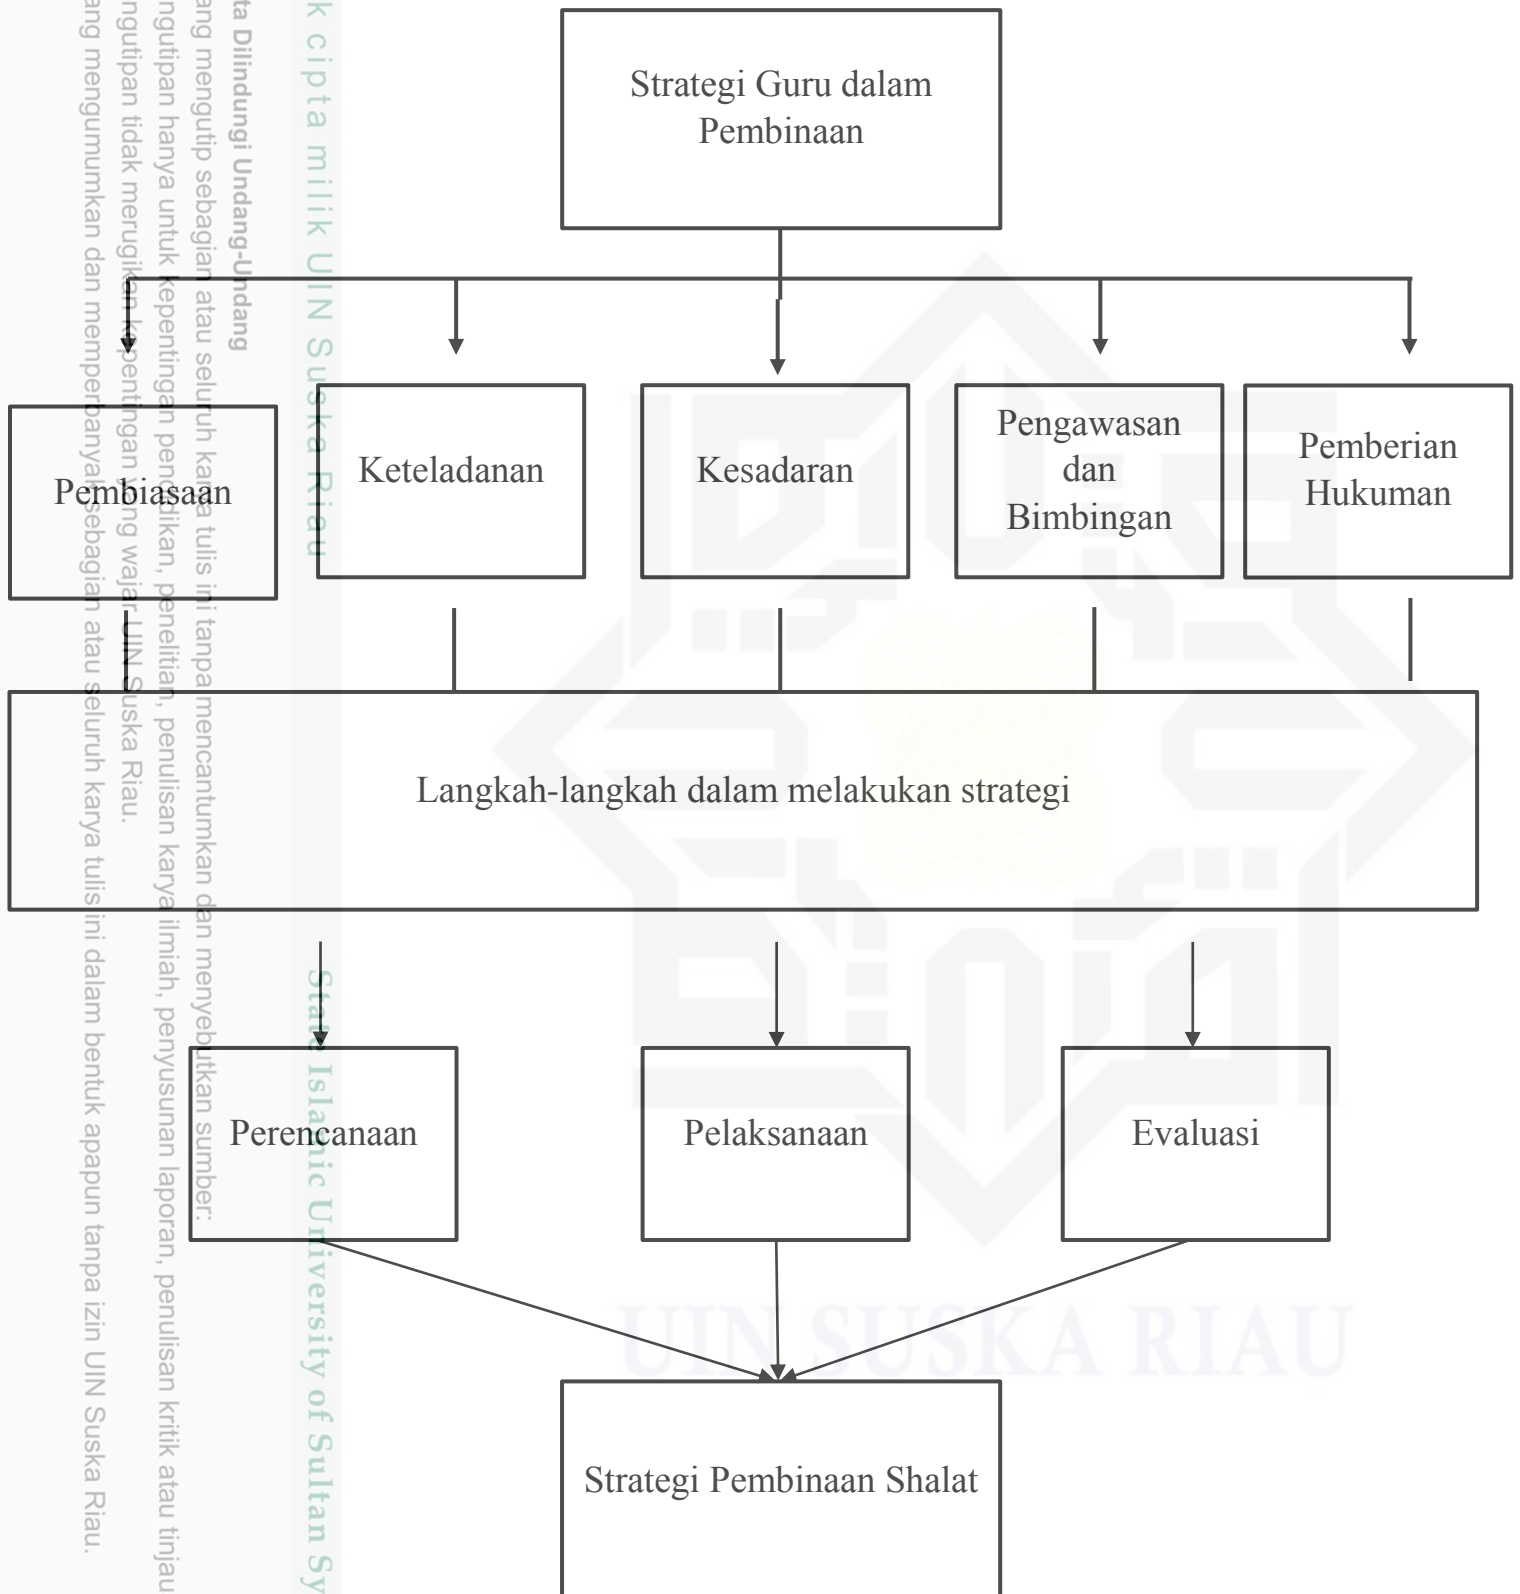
Strategi Guru dalam Pembinaan

Pembiasaan

Keteladanan

Kesadaran

Pengawasan dan Bimbingan

Pemberian Hukuman

Langkah-langkah dalam melakukan strategi

Perencanaan

Pelaksanaan

Evaluasi

Strategi Pembinaan Shalat

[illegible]k cipta milik UIN Suska Riau

State Islamic University of Sultan Sy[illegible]

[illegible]ta Dilindungi Undang-Undang
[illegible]ang mengutip sebagian atau seluruh karya tulis ini tanpa mencantumkan dan menyebutkan sumber:
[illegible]ngutipan hanya untuk kepentingan pendidikan, penelitian, penulisan karya ilmiah, penyusunan laporan, penulisan kritik atau tinjau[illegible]
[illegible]ngutipan tidak merugikan kepentingan yang wajar UIN Suska Riau.
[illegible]ang mengumumkan dan memperbanyak sebagian atau seluruh karya tulis ini dalam bentuk apapun tanpa izin UIN Suska Riau.

UIN SUSKA RIAU